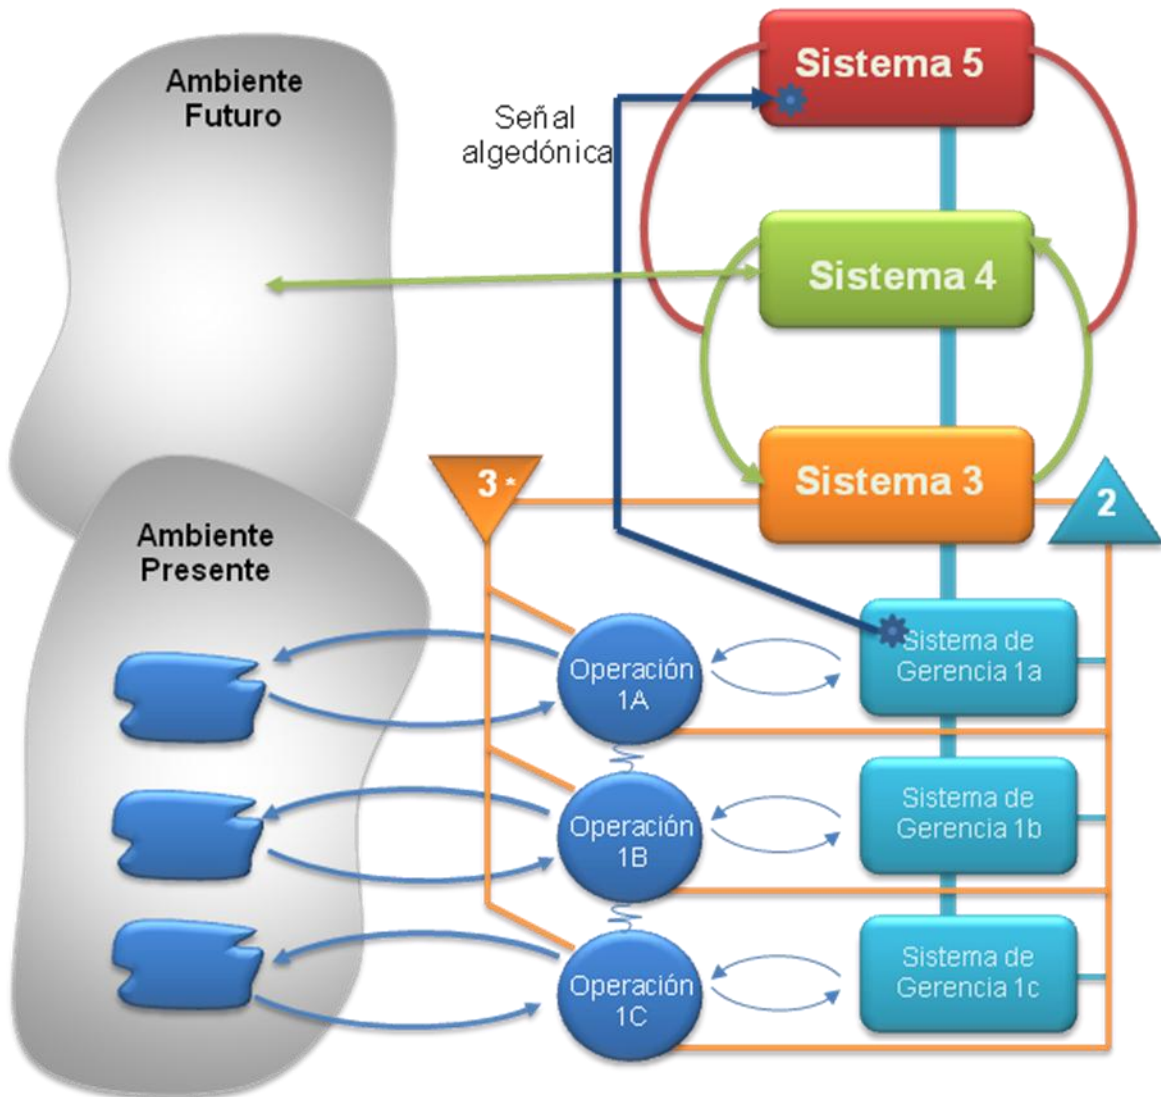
Ambiente Futuro

Señal algedónica

Sistema 5

Sistema 4

Sistema 3

3*

2

Ambiente Presente

Operación 1A

Sistema de Gerencia 1a

Operación 1B

Sistema de Gerencia 1b

Operación 1C

Sistema de Gerencia 1c